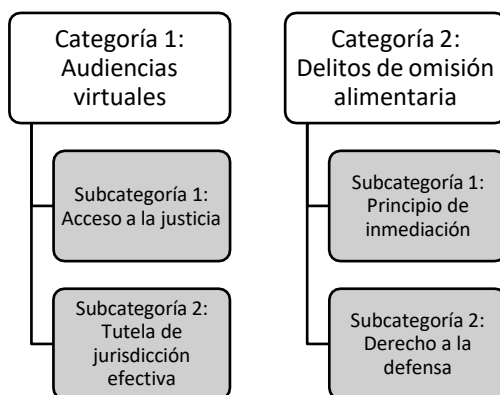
Categoría 1: Audiencias virtuales

Subcategoría 1: Acceso a la justicia

Subcategoría 2: Tutela de jurisdicción efectiva

Categoría 2: Delitos de omisión alimentaria

Subcategoría 1: Principio de inmediación

Subcategoría 2: Derecho a la defensa